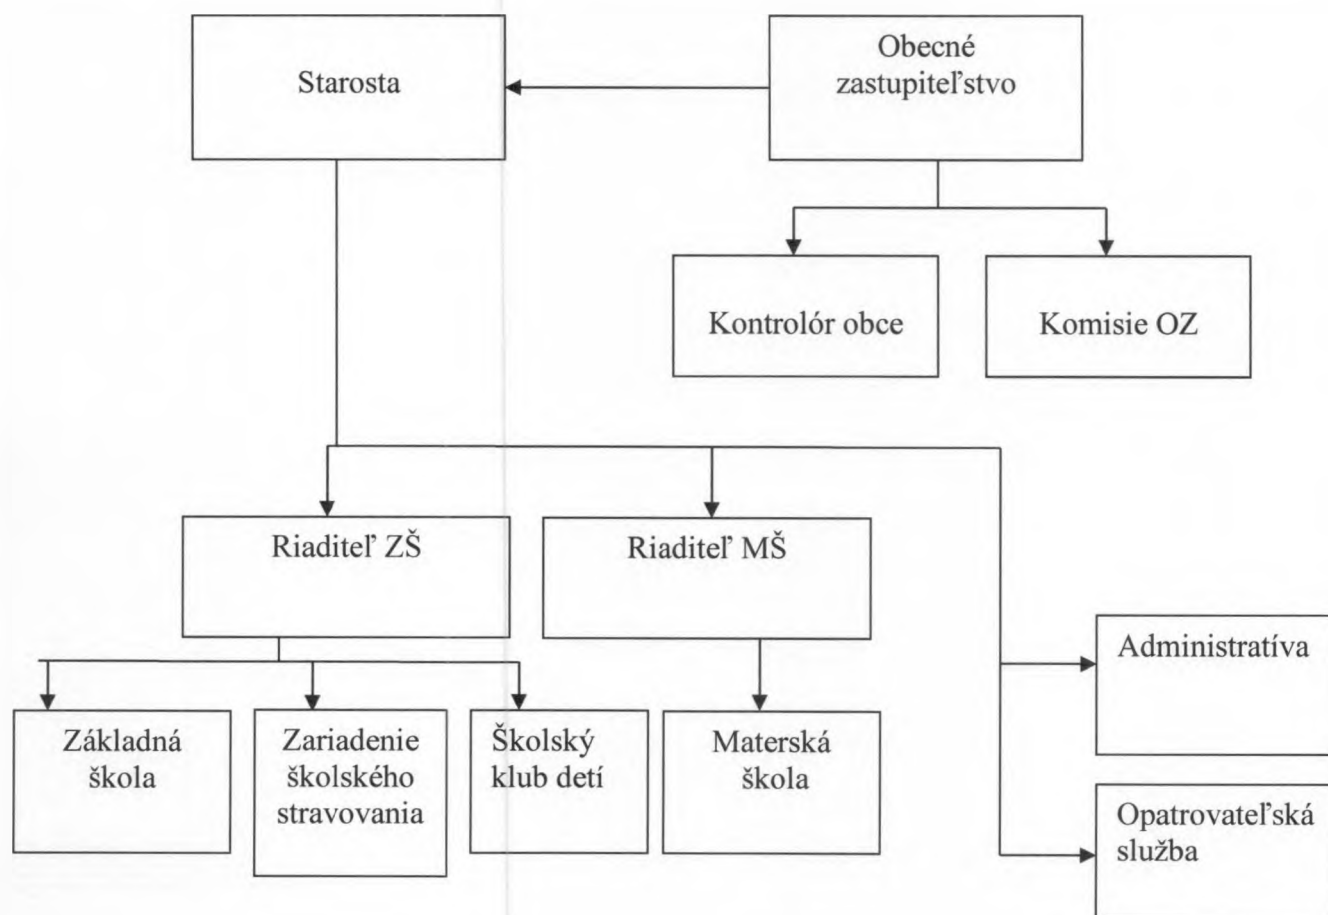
Starosta

Obecné zastupiteľstvo

Kontrolór obce

Komisie OZ

Riaditeľ ZŠ

Riaditeľ MŠ

Administratíva

Základná škola

Zariadenie školského stravovania

Školský klub detí

Materská škola

Opatrovateľská služba